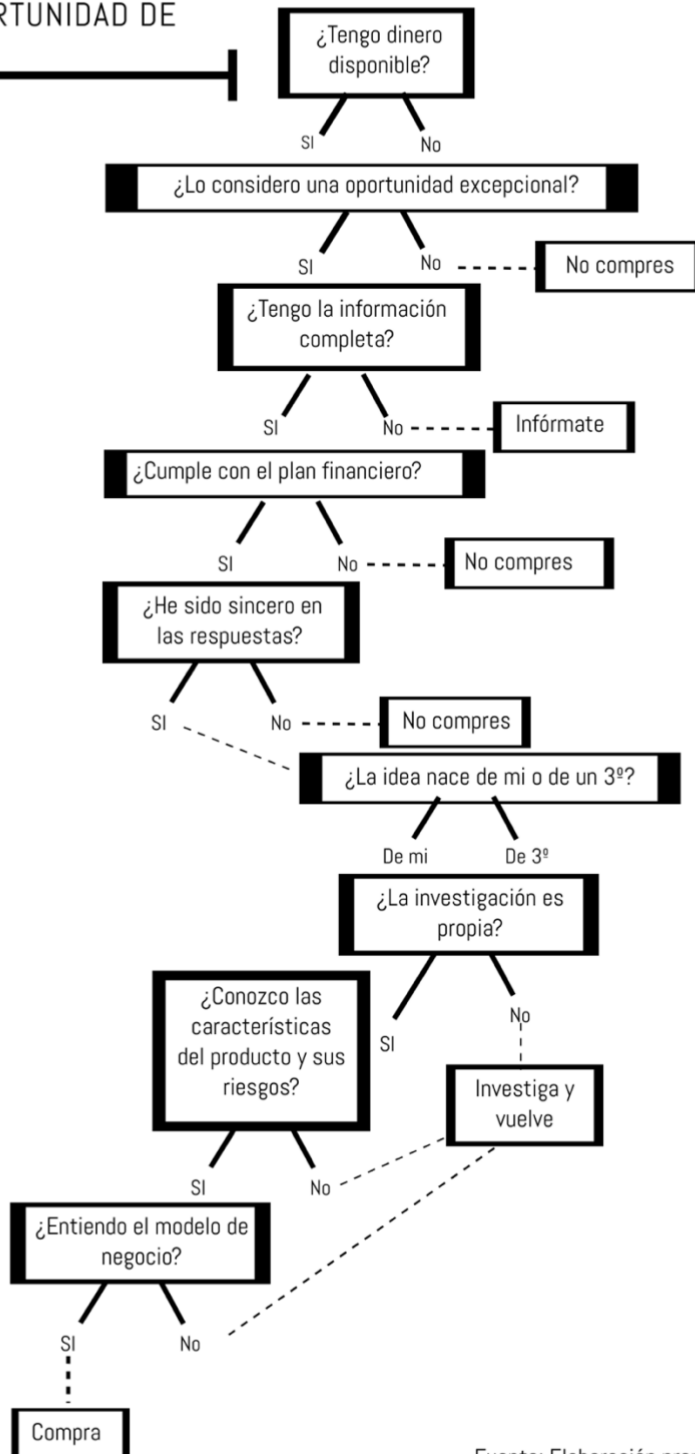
RTUNIDAD DE

¿Tengo dinero disponible?

SI

No

¿Lo considero una oportunidad excepcional?

SI

No

No compres

¿Tengo la información completa?

SI

No

Infórmate

¿Cumple con el plan financiero?

SI

No

No compres

¿He sido sincero en las respuestas?

SI

No

No compres

¿La idea nace de mi o de un 3º?

De mi

De 3º

¿La investigación es propia?

¿Conozco las características del producto y sus riesgos?

SI

No

Investiga y vuelve

SI

No

¿Entiendo el modelo de negocio?

SI

No

Compra

Fuente: Elaboración pro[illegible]